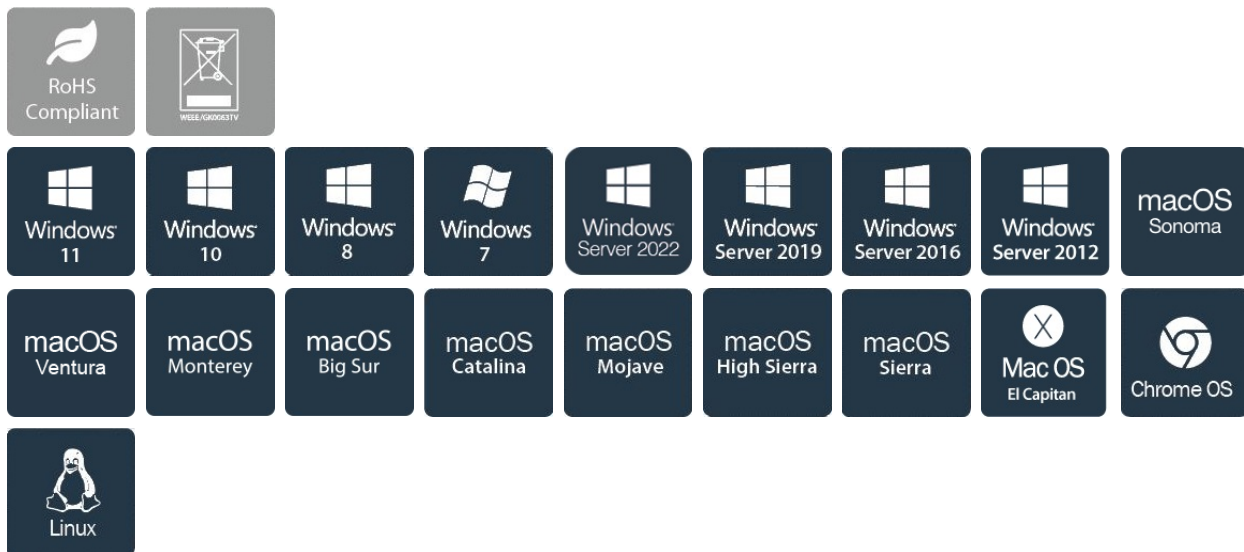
RoHS Compliant

WEEE/GK0063TV

Windows 11

Windows 10

Windows 8

Windows 7

Windows Server 2022

Windows Server 2019

Windows Server 2016

Windows Server 2012

macOS Sonoma

macOS Ventura

macOS Monterey

macOS Big Sur

macOS Catalina

macOS Mojave

macOS High Sierra

macOS Sierra

Mac OS El Capitan

Chrome OS

Linux